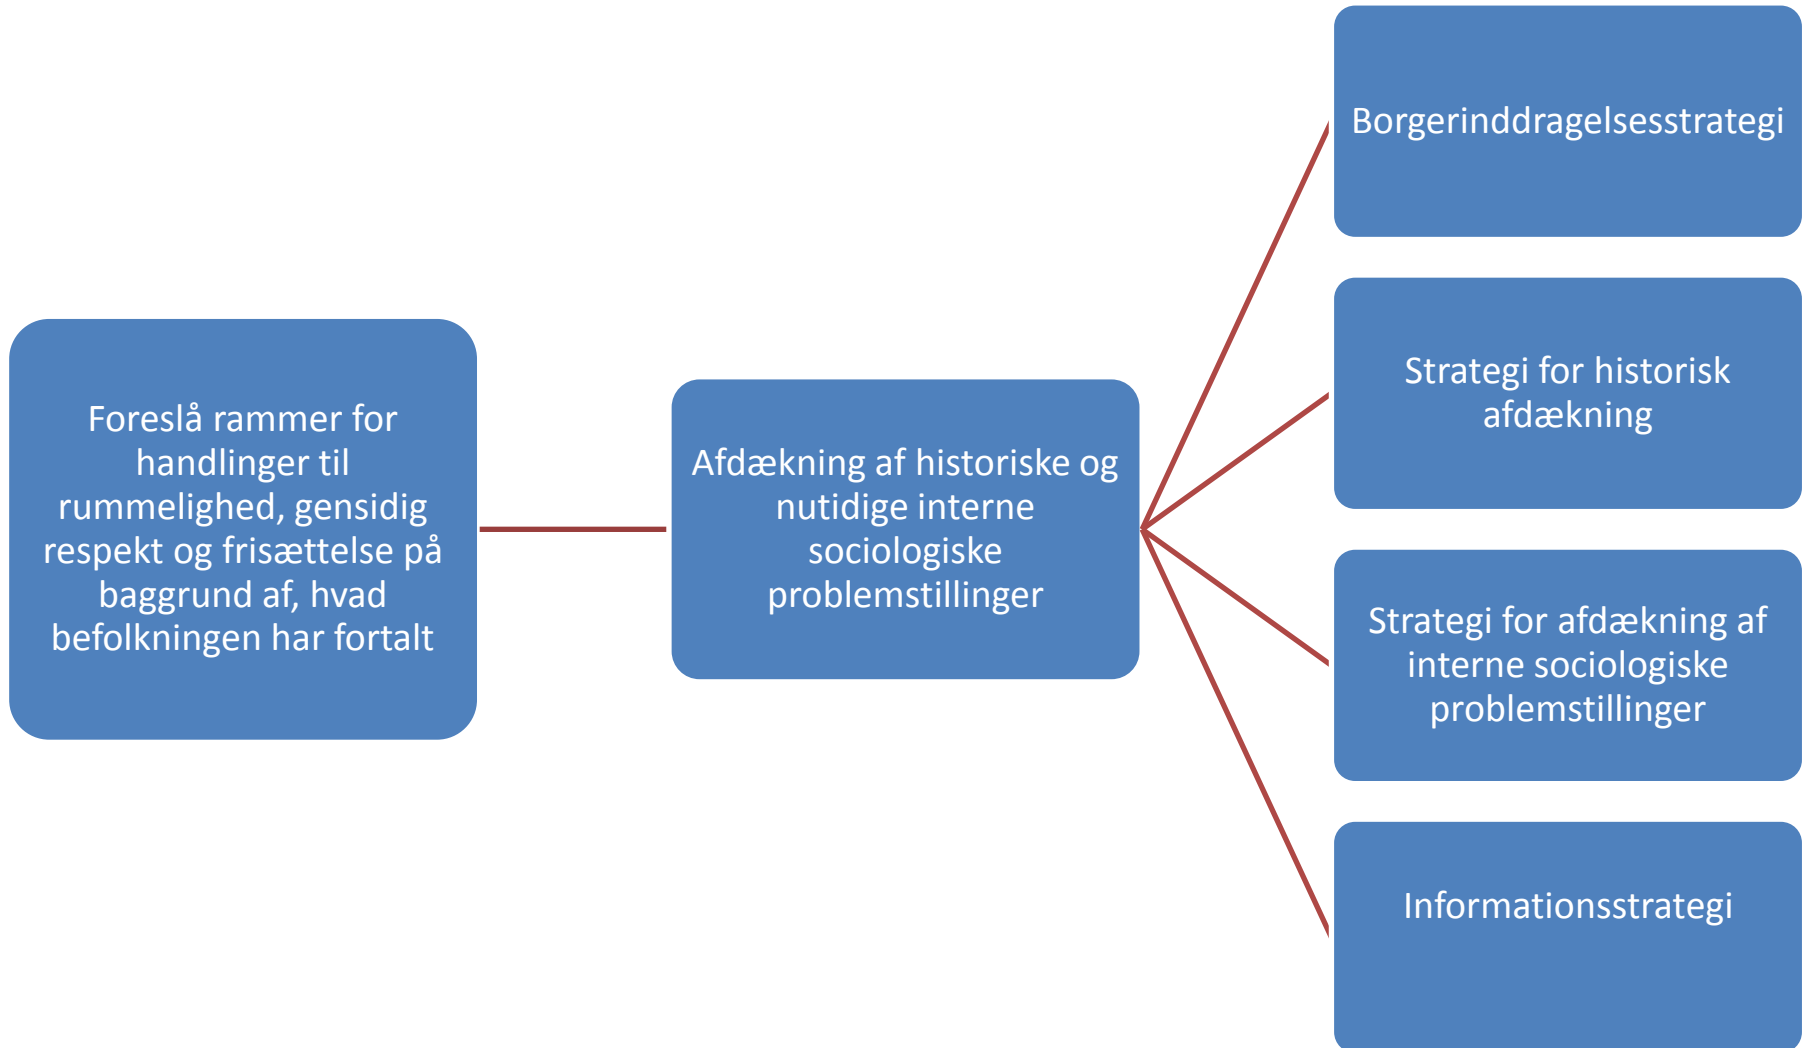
Foreslå rammer for handlinger til rummelighed, gensidig respekt og frisættelse på baggrund af, hvad befolkningen har fortalt

Afdækning af historiske og nutidige interne sociologiske problemstillinger

Borgerinddragelsesstrategi

Strategi for historisk afdækning

Strategi for afdækning af interne sociologiske problemstillinger

Informationsstrategi